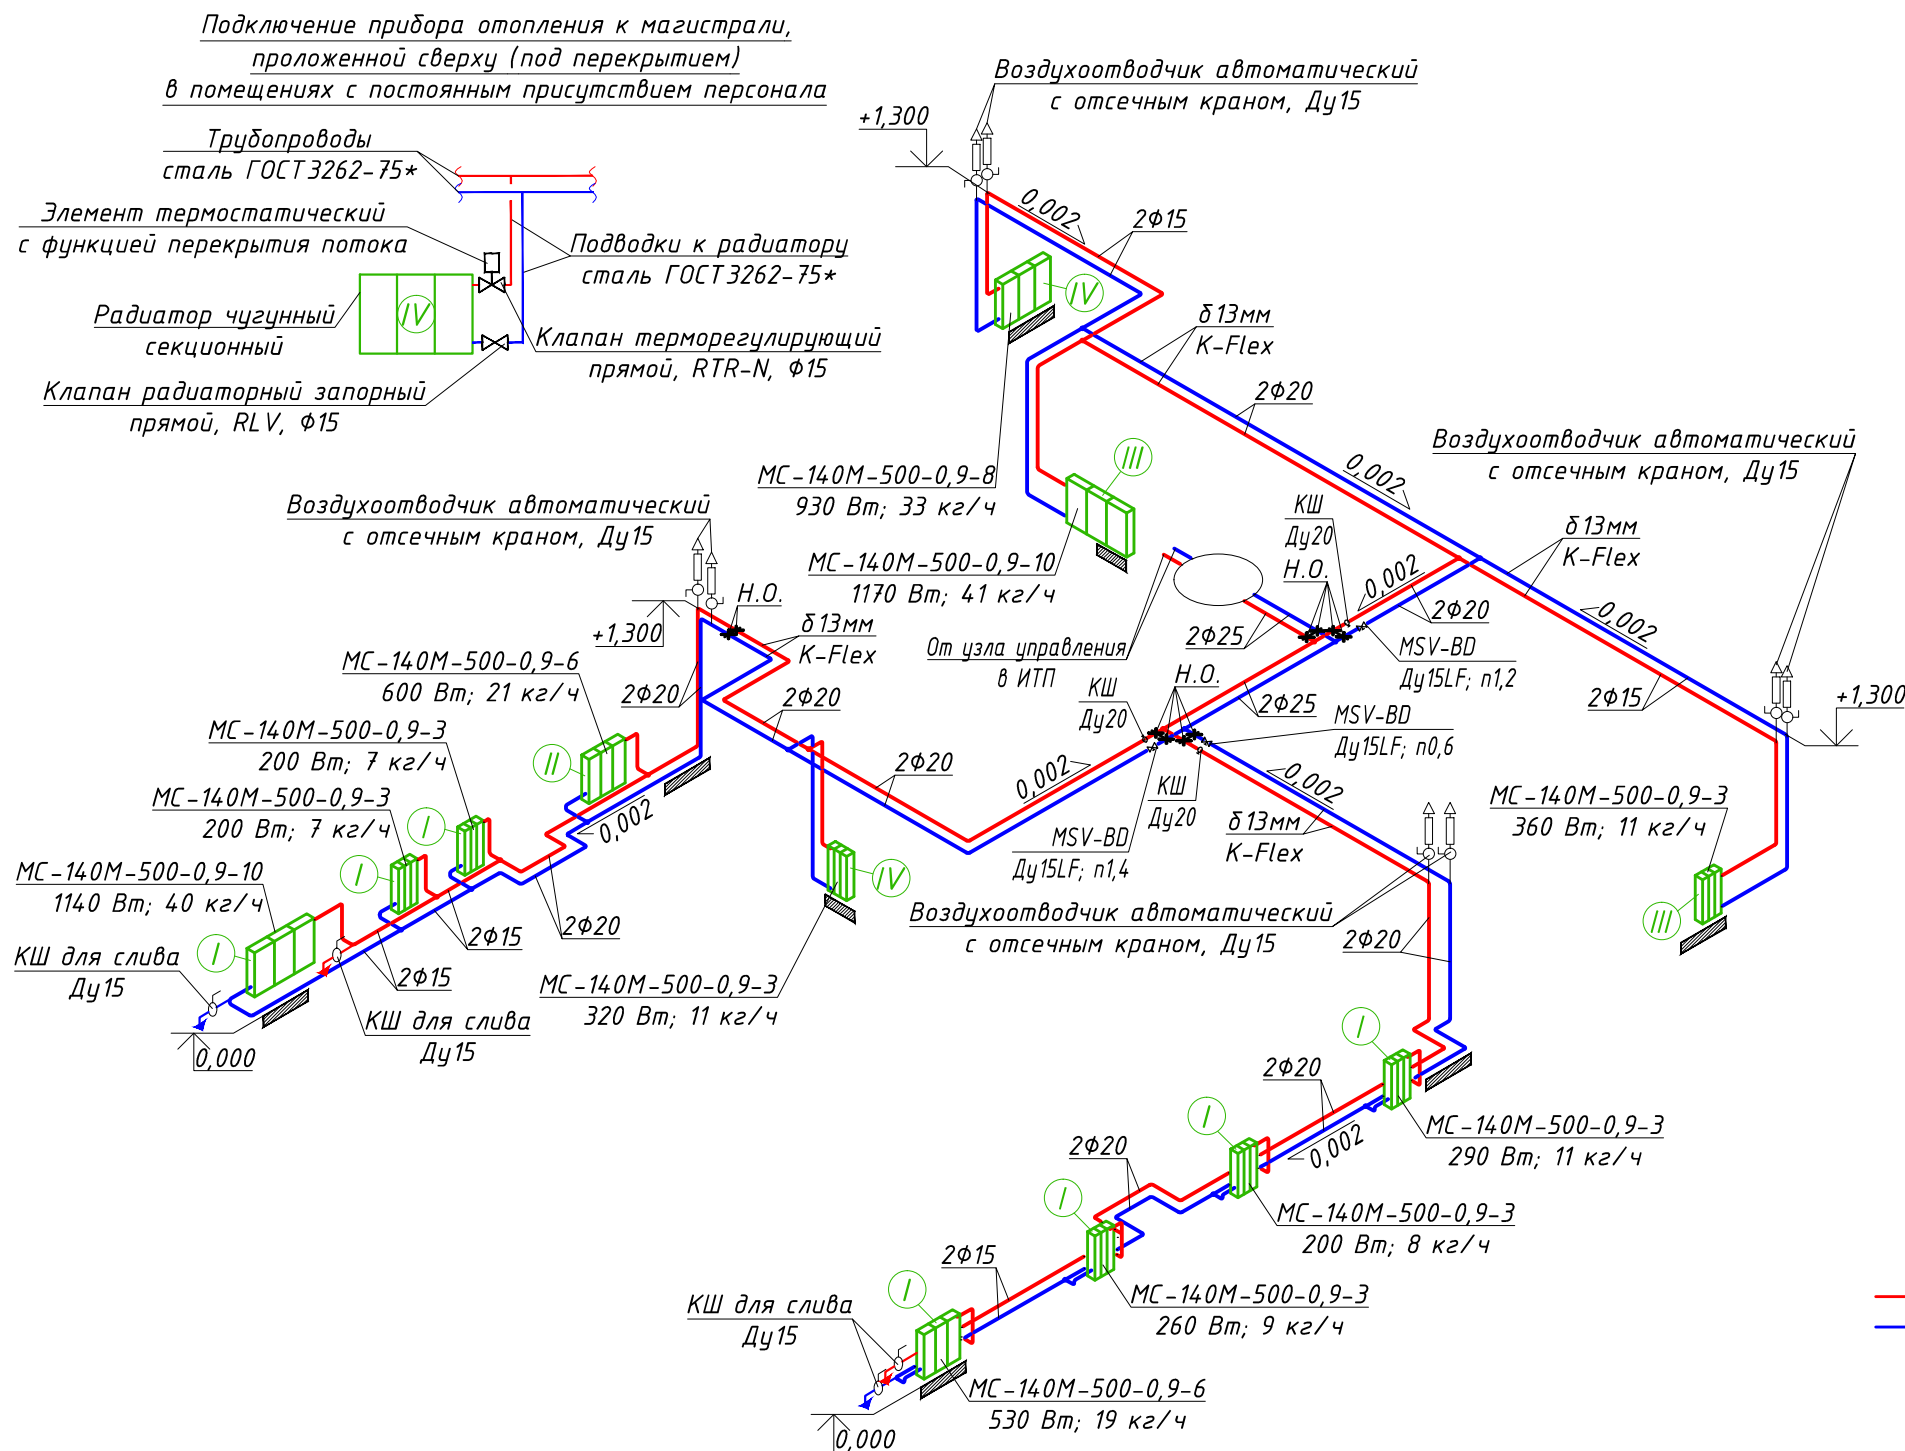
Подключение прибора отопления к магистрали, проложенной сверху (под перекрытием) в помещениях с постоянным присутствием персонала

Трубопроводы
сталь ГОСТ 3262-75*

Элемент термостатический
с функцией перекрытия потока

Подводки к радиатору
сталь ГОСТ 3262-75*

Радиатор чугунный
секционный

IV

Клапан терморегулирующий
прямой, RTR-N, Ф15

Клапан радиаторный запорный
прямой, RLV, Ф15

Воздухоотводчик автоматический
с отсечным краном, Ду15

+1,300

0,002

2Ф15

IV

δ 13мм
K-Flex

2Ф20

МС-140М-500-0,9-8
930 Вт; 33 кг/ч

III

Воздухоотводчик автоматический
с отсечным краном, Ду15

0,002

МС-140М-500-0,9-10
1170 Вт; 41 кг/ч

Воздухоотводчик автоматический
с отсечным краном, Ду15

КШ
Ду20

Н.О.

0,002

δ 13мм
K-Flex

2Ф20

0,002

Н.О.

+1,300

δ 13мм
K-Flex

От узла управления
в ИТП

2Ф25

MSV-BD
Ду15LF; n1,2

МС-140М-500-0,9-6
600 Вт; 21 кг/ч

2Ф20

2Ф20

КШ
Ду20

Н.О.

2Ф25

MSV-BD
Ду15LF; n0,6

2Ф15

+1,300

МС-140М-500-0,9-3
200 Вт; 7 кг/ч

II

2Ф20

0,002

0,002

КШ
Ду20

МС-140М-500-0,9-3
360 Вт; 11 кг/ч

МС-140М-500-0,9-3
200 Вт; 7 кг/ч

I

0,002

MSV-BD
Ду15LF; n1,4

δ 13мм
K-Flex

I

IV

III

МС-140М-500-0,9-10
1140 Вт; 40 кг/ч

2Ф15

2Ф20

Воздухоотводчик автоматический
с отсечным краном, Ду15

2Ф20

КШ для слива
Ду15

I

2Ф15

МС-140М-500-0,9-3
320 Вт; 11 кг/ч

КШ для слива
Ду15

0,000

I

2Ф20

МС-140М-500-0,9-3
290 Вт; 11 кг/ч

I

2Ф20

0,002

МС-140М-500-0,9-3
200 Вт; 8 кг/ч

I

2Ф15

МС-140М-500-0,9-3
260 Вт; 9 кг/ч

КШ для слива
Ду15

I

МС-140М-500-0,9-6
530 Вт; 19 кг/ч

0,000